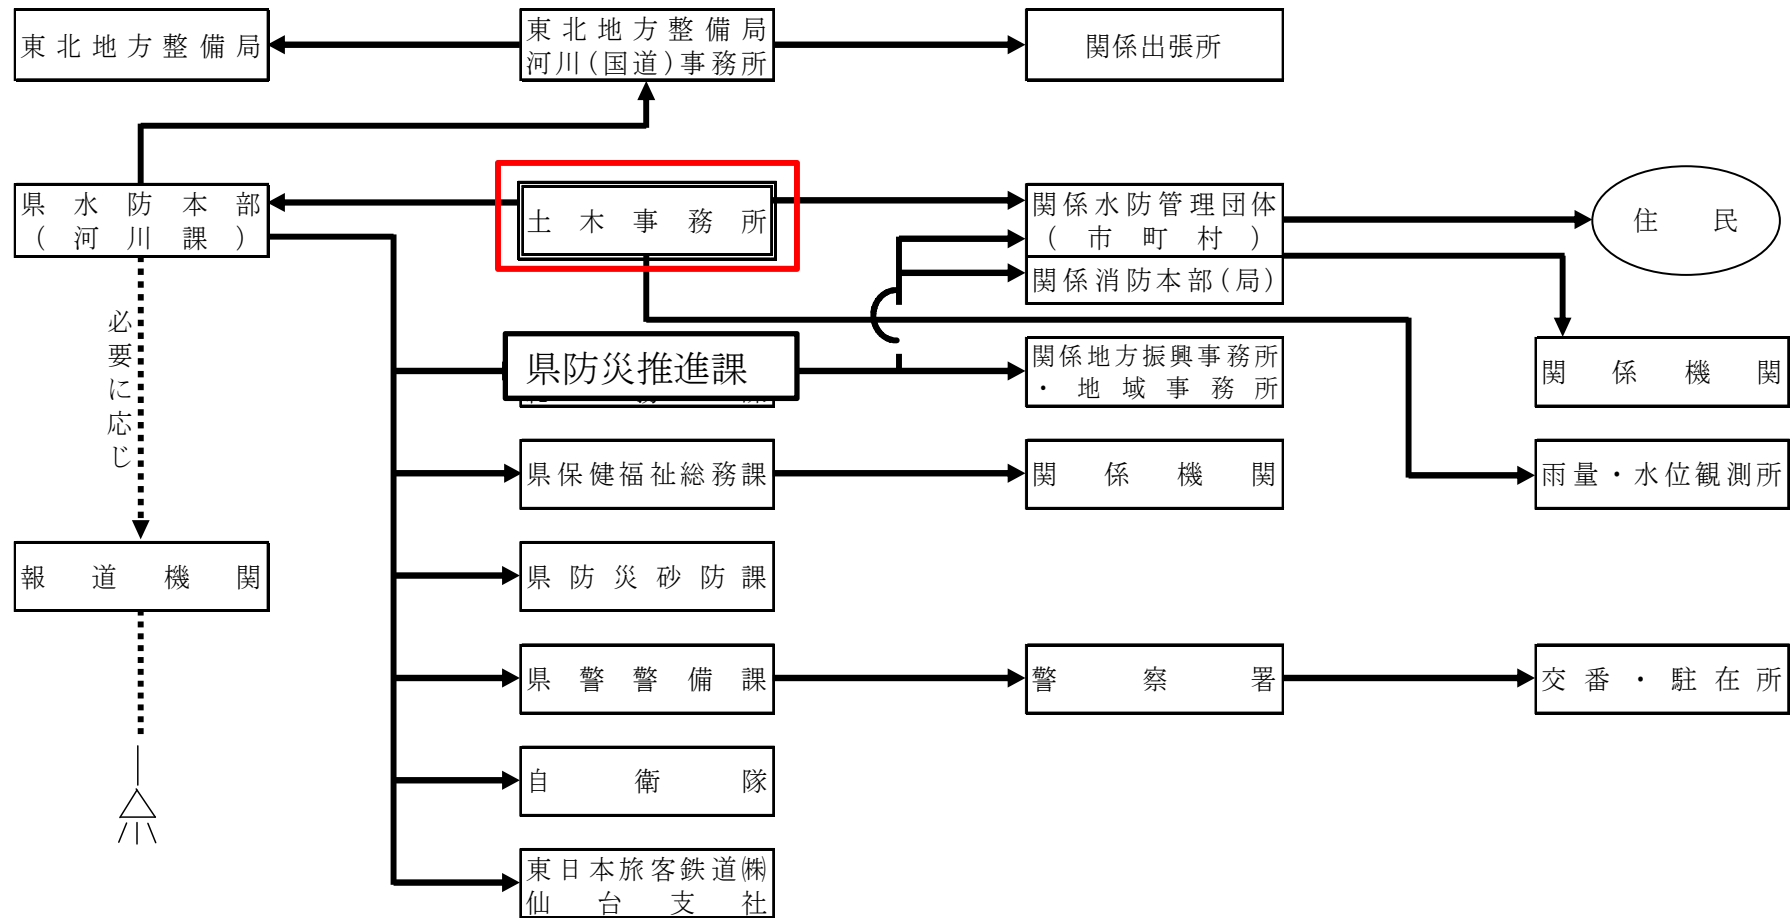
東北地方整備局

東北地方整備局
河川(国道)事務所

関係出張所

県水防本部
(河川課)

土木事務所

関係水防管理団体
(市町村)

住民

関係消防本部(局)

必要に応じ

県防災推進課

関係地方振興事務所
・地域事務所

関係機関

県保健福祉総務課

関係機関

雨量・水位観測所

報道機関

県防災砂防課

県警警備課

警察署

交番・駐在所

自衛隊

東日本旅客鉄道㈱
仙台支社